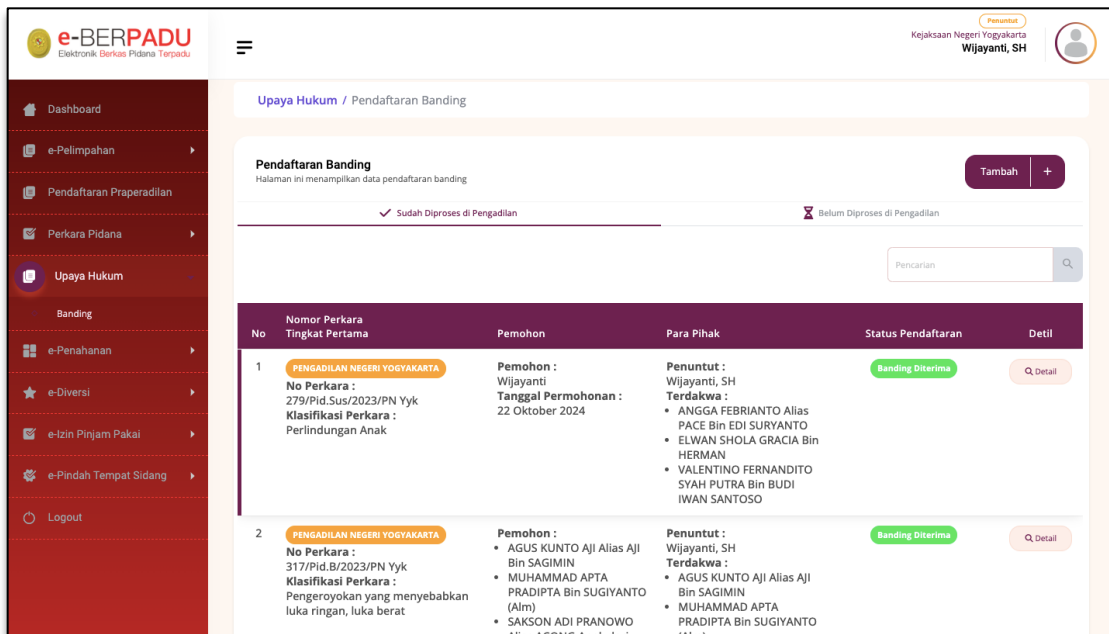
e-BERPADU
Elektronik Berkas Pidana Terpadu

Penuntut
Kejaksaan Negeri Yogyakarta
Wijayanti, SH

Dashboard
e-Pelimpahan
Pendaftaran Praperadilan
Perkara Pidana
Upaya Hukum
Banding
e-Penahanan
e-Diversi
e-Izin Pinjam Pakai
e-Pindah Tempat Sidang
Logout

Upaya Hukum / Pendaftaran Banding

Pendaftaran Banding
Halaman ini menampilkan data pendaftaran banding

Tambah +

Sudah Diproses di Pengadilan
Belum Diproses di Pengadilan

Pencarian

| No | Nomor Perkara Tingkat Pertama | Pemohon | Para Pihak | Status Pendaftaran | Detil |
|---|---|---|---|---|---|
| 1 | PENGADILAN NEGERI YOGYAKARTA No Perkara : 279/Pid.Sus/2023/PN Yyk Klasifikasi Perkara : Perlindungan Anak | Pemohon : Wijayanti Tanggal Permohonan : 22 Oktober 2024 | Penuntut : Wijayanti, SH Terdakwa : • ANGGA FEBRIANTO Alias PACE Bin EDI SURYANTO • ELWAN SHOLA GRACIA Bin HERMAN • VALENTINO FERNANDITO SYAH PUTRA Bin BUDI IWAN SANTOSO | Banding Diterima | Detail |
| 2 | PENGADILAN NEGERI YOGYAKARTA No Perkara : 317/Pid.B/2023/PN Yyk Klasifikasi Perkara : Pengeroyokan yang menyebabkan luka ringan, luka berat | Pemohon : • AGUS KUNTO AJI Alias AJI Bin SAGIMIN • MUHAMMAD APTA PRADIPTA Bin SUGIYANTO (Alm) • SAKSON ADI PRANOWO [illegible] | Penuntut : Wijayanti, SH Terdakwa : • AGUS KUNTO AJI Alias AJI Bin SAGIMIN • MUHAMMAD APTA PRADIPTA Bin SUGIYANTO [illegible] | Banding Diterima | Detail |